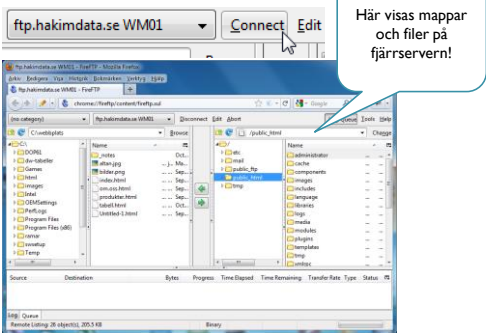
ftp.hakimdata.se WM01

Connect

Edit

Här visas mappar och filer på fjärrservern!

ftp.hakimdata.se WM01 - FireFTP - Mozilla Firefox

Arkiv Redigera Visa Historik Bokmärken Verktyg Hjälp

ftp.hakimdata.se WM01 - FireFTP

chrome://fireftp/content/fireftp.xul

Google

(no category)

ftp.hakimdata.se WM01

Disconnect Edit Abort

Queue Tools Help

C:\webbplats

Browse

/public_html

Change

C:\
DOP61
dw-tabeller
Games
html
images
Intel
OEMSettings
PerfLogs
Program Files
Program Files (x86)
ramar
sowehup
Temp

Name
_notes
allan.jpg
bilder.png
index.html
om.css.html
produkter.html
tabell.html
Untitled-1.html

Oct...
Jul...
Sep...
Sep...
Sep...
Sep...
Sep...
Sep...

/
etc
mail
public_ftp
public_html
tmp

Name
administrator
cache
components
images
includes
language
libraries
logs
media
modules
plugins
templates
tmp
xmlrpc

Source Destination Bytes Progress Time Elapsed Time Remaining Transfer Rate Type Status

Log Queue

Remote Listing: 26 object(s), 205.5 KB

Binary